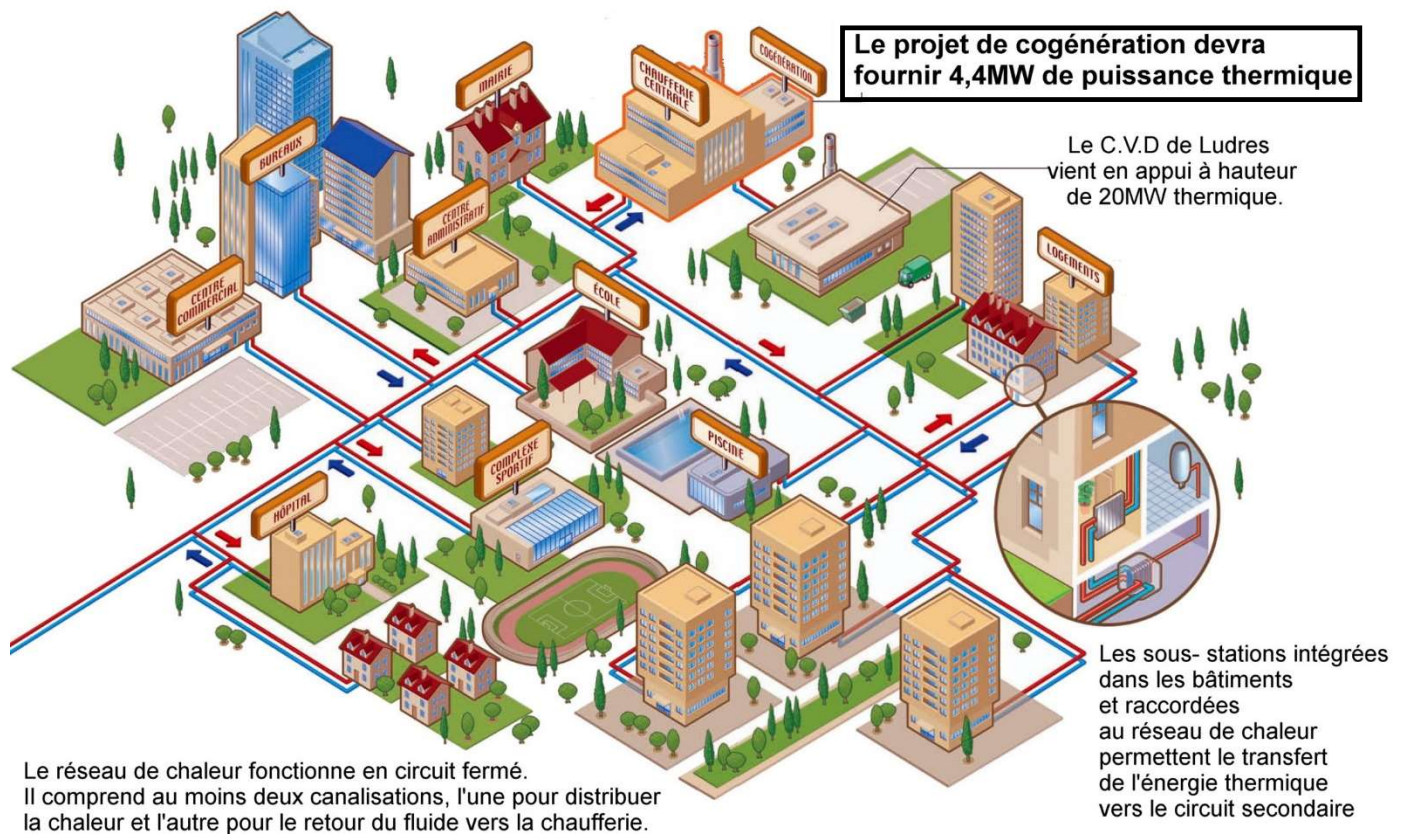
Le projet de cogénération devra fournir 4,4MW de puissance thermique

COGÉNÉRATION

CHAUFFERIE CENTRALE

MAIRIE

BUREAUX

CENTRE ADMINISTRATIF

Le C.V.D de Ludres vient en appui à hauteur de 20MW thermique.

LOGEMENTS

CENTRE COMMERCIAL

ÉCOLE

PISCINE

COMPLEXE SPORTIF

HÔPITAL

Les sous- stations intégrées dans les bâtiments et raccordées au réseau de chaleur permettent le transfert de l'énergie thermique vers le circuit secondaire

Le réseau de chaleur fonctionne en circuit fermé. Il comprend au moins deux canalisations, l'une pour distribuer la chaleur et l'autre pour le retour du fluide vers la chaufferie.